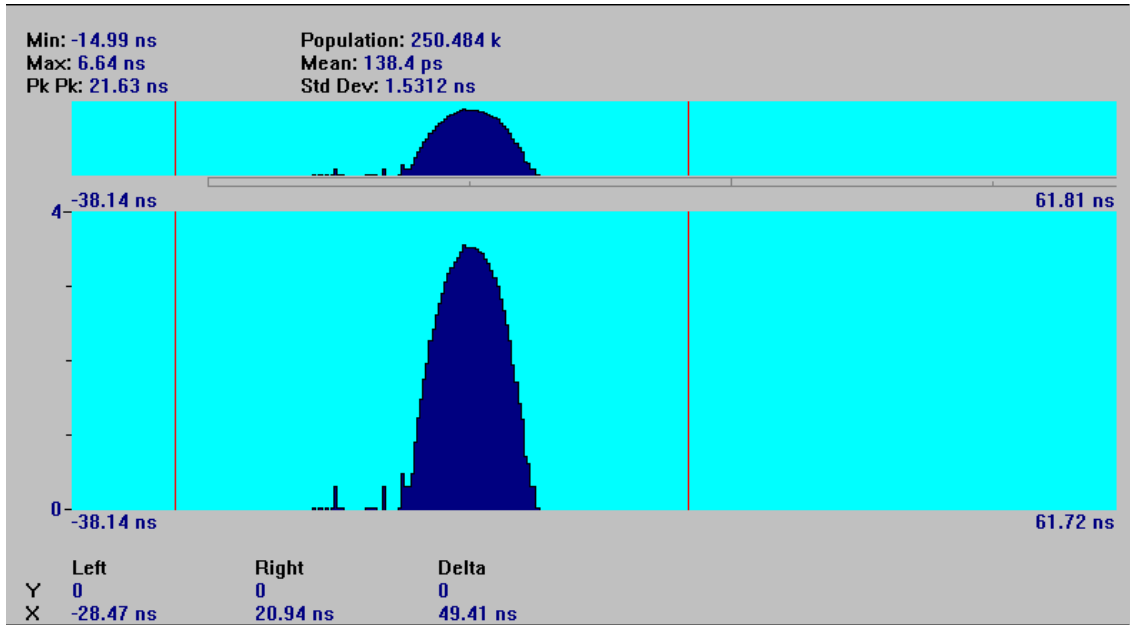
Min: -14.99 ns
Max: 6.64 ns
Pk Pk: 21.63 ns

Population: 250.484 k
Mean: 138.4 ps
Std Dev: 1.5312 ns

-38.14 ns
61.81 ns

4
0
-38.14 ns
61.72 ns

| | Left | Right | Delta |
|---|---|---|---|
| Y | 0 | 0 | 0 |
| X | -28.47 ns | 20.94 ns | 49.41 ns |